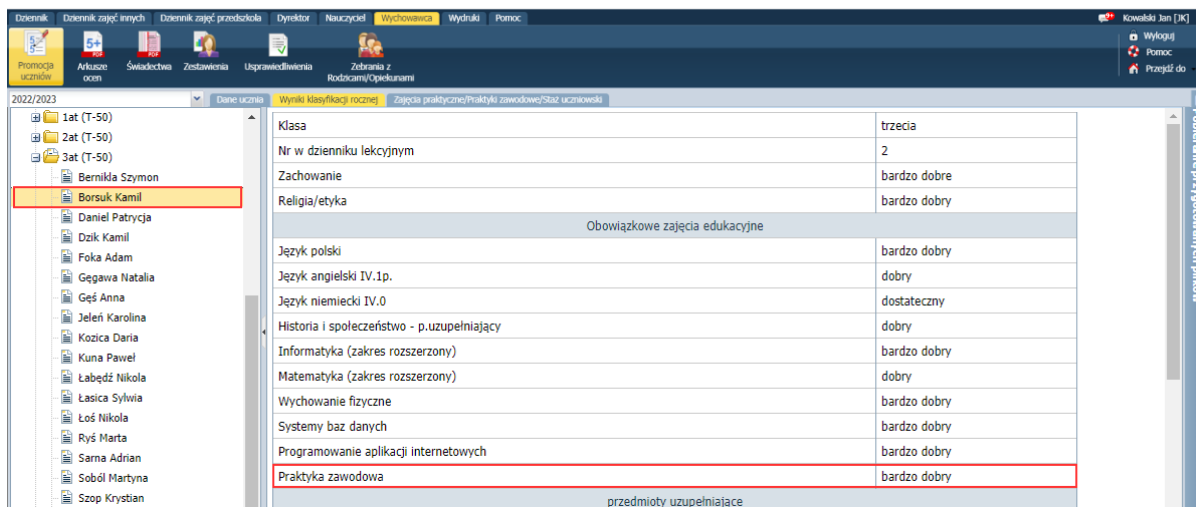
Dziennik | Dziennik zajęć innych | Dziennik zajęć przedszkola | Dyrektor | Nauczyciel | Wychowawca | Wydruki | Pomoc

Kowalski Jan [JK]

Promocja uczniów | Arkusze ocen | Świadectwa | Zestawienia | Usprawiedliwienia | Zebrania z Rodzicami/Opiekunami

Wyloguj
Pomoc
Przejdź do

2022/2023

Dane ucznia | Wyniki klasyfikacji rocznej | Zajęcia praktyczne/Praktyki zawodowe/Staż uczniowski

1at (T-50)
2at (T-50)
3at (T-50)
Bernikla Szymon
Borsuk Kamil
Daniel Patrycja
Dzik Kamil
Foka Adam
Gęgawa Natalia
Gęś Anna
Jeleń Karolina
Kozica Daria
Kuna Paweł
Łabędź Nikola
Łasica Sylwia
Łoś Nikola
Ryś Marta
Sarna Adrian
Soból Martyna
Szop Krystian

| Klasa | trzecia |
|---|---|
| Nr w dzienniku lekcyjnym | 2 |
| Zachowanie | bardzo dobre |
| Religia/etyka | bardzo dobry |
| Obowiązkowe zajęcia edukacyjne | |
| Język polski | bardzo dobry |
| Język angielski IV.1p. | dobry |
| Język niemiecki IV.0 | dostateczny |
| Historia i społeczeństwo - p.uzupełniający | dobry |
| Informatyka (zakres rozszerzony) | bardzo dobry |
| Matematyka (zakres rozszerzony) | dobry |
| Wychowanie fizyczne | bardzo dobry |
| Systemy baz danych | bardzo dobry |
| Programowanie aplikacji internetowych | bardzo dobry |
| Praktyka zawodowa | bardzo dobry |
| przedmioty uzupełniające | |